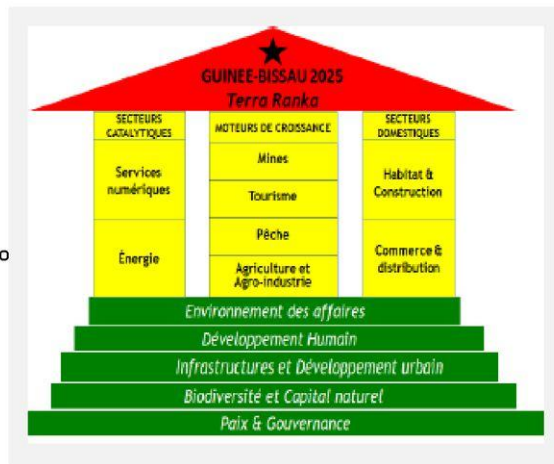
GUINEE-BISSAU 2025
Terra Ranka

SECTEURS CATALYTIQUES
Services numériques
Énergie

MOTEURS DE CROISSANCE
Mines
Tourisme
Pêche
Agriculture et Agro-industrie

SECTEURS DOMESTIQUES
Habitat & Construction
Commerce & distribution

Environnement des affaires
Développement Humain
Infrastructures et Développement urbain
Biodiversité et Capital naturel
Paix & Gouvernance

o